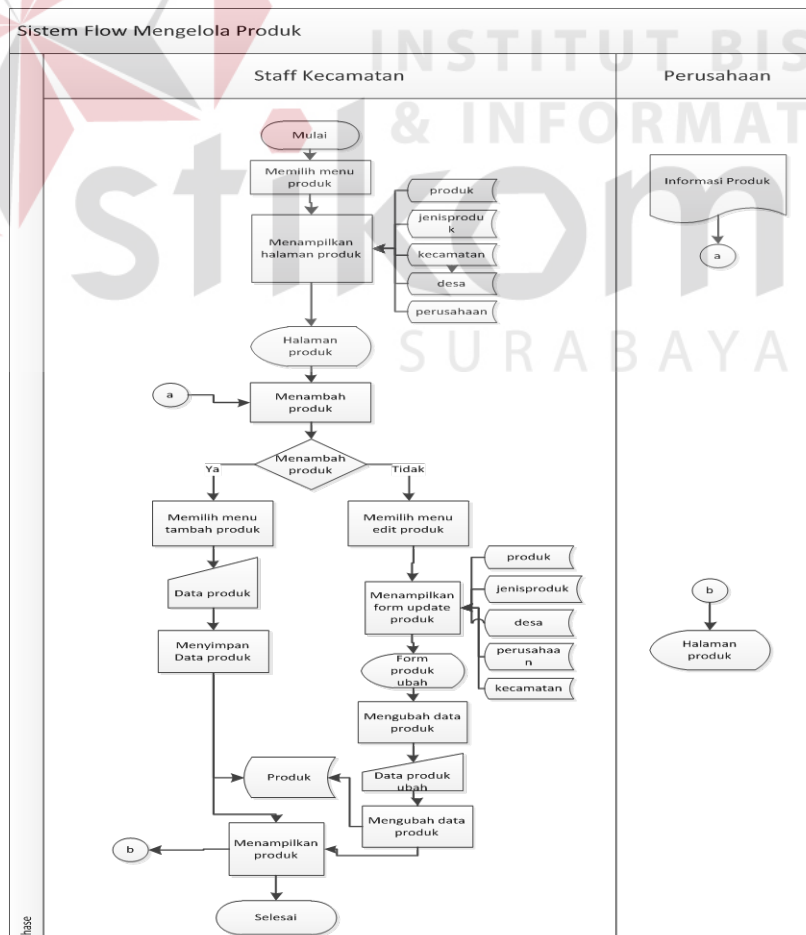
Sistem Flow Mengelola Produk

INSTITUT BISNIS & INFORMATIKA stikom SURABAYA

Staff Kecamatan

Perusahaan

Mulai

Memilih menu produk

produk

jenisproduk

kecamatan

desa

perusahaan

Menampilkan halaman produk

Informasi Produk

a

Halaman produk

a

Menambah produk

Menambah produk

Ya

Tidak

Memilih menu tambah produk

Memilih menu edit produk

produk

jenisproduk

desa

perusahaan

kecamatan

Data produk

Menampilkan form update produk

b

Halaman produk

Menyimpan Data produk

Form produk ubah

Mengubah data produk

Produk

Data produk ubah

Mengubah data produk

b

Menampilkan produk

Selesai

hase